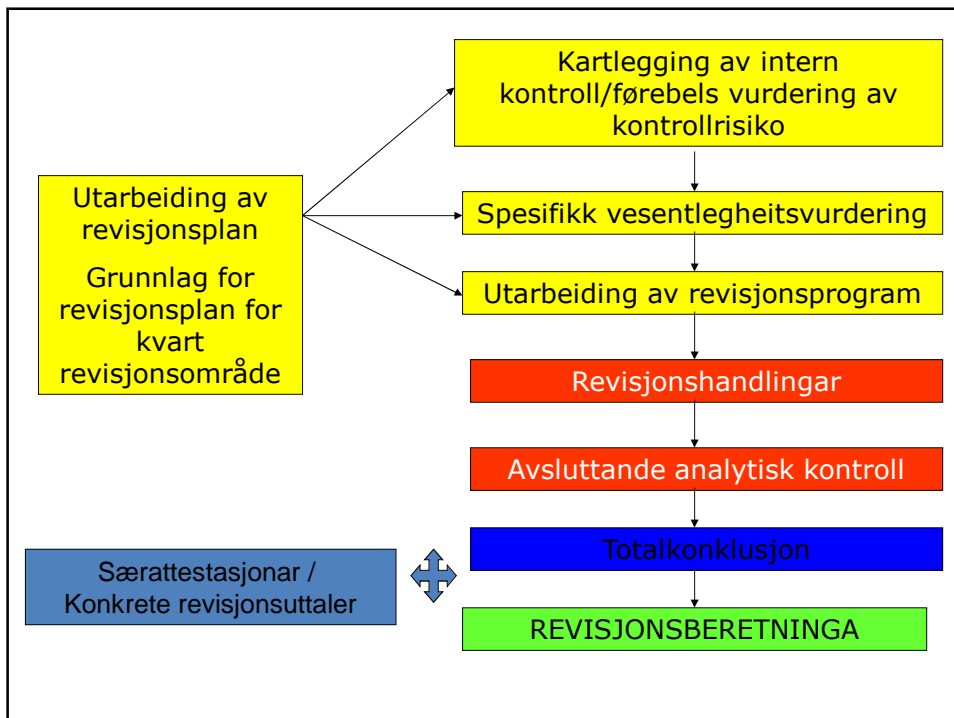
Utarbeiding av revisjonsplan

Grunnlag for revisjonsplan for kvart revisjonsområde

Kartlegging av intern kontroll/førebels vurdering av kontrollrisiko

Spesifikk vesentlegheitsvurdering

Utarbeiding av revisjonsprogram

Revisjonshandlingar

Avsluttande analytisk kontroll

Totalkonklusjon

Særattestasjonar / Konkrete revisjonsuttaler

REVISJONSBERETNINGA